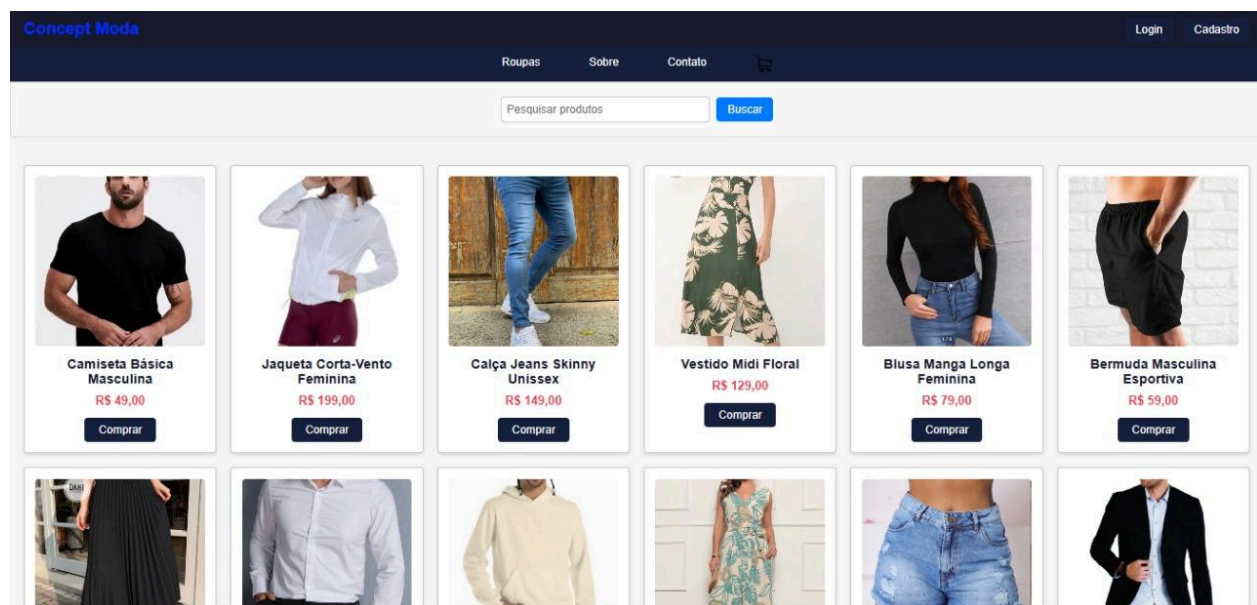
Concept Moda

Login Cadastro

Roupas Sobre Contato

Pesquisar produtos Buscar

Camiseta Básica Masculina
R$ 49,00
Comprar

Jaqueta Corta-Vento Feminina
R$ 199,00
Comprar

Calça Jeans Skinny Unissex
R$ 149,00
Comprar

Vestido Midi Floral
R$ 129,00
Comprar

Blusa Manga Longa Feminina
R$ 79,00
Comprar

Bermuda Masculina Esportiva
R$ 59,00
Comprar